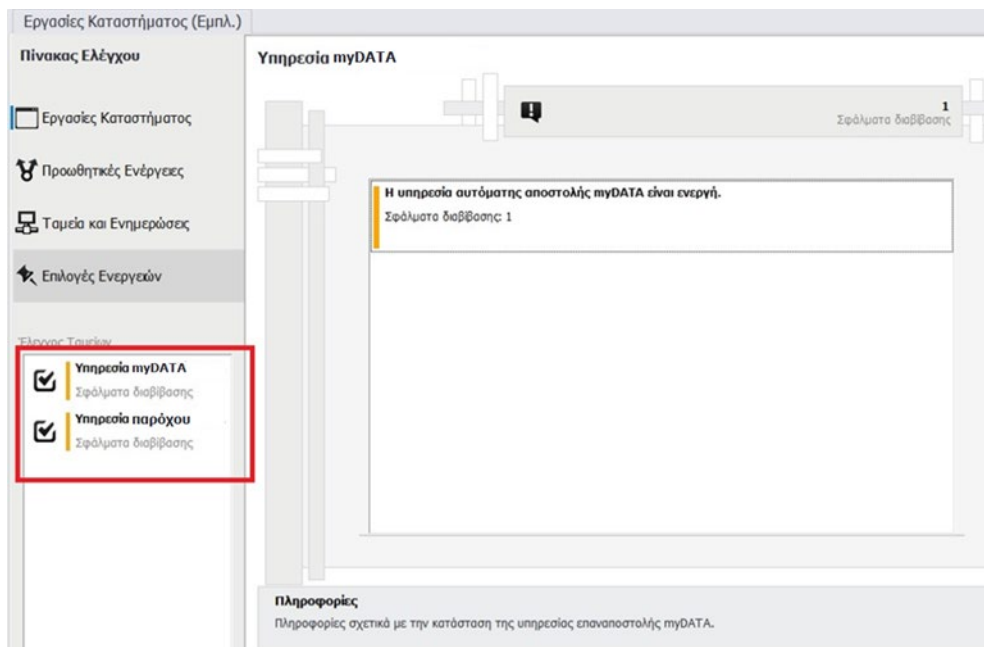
Εργασίες Καταστήματος (Εμπλ.)

Πίνακας Ελέγχου

Εργασίες Καταστήματος

Προωθητικές Ενέργειες

Ταμεία και Ενημερώσεις

Επιλογές Ενεργειών

Έλεγχος Ταμείων

Υπηρεσία myDATA
Σφάλματα διαβίβασης

Υπηρεσία παρόχου
Σφάλματα διαβίβασης

Υπηρεσία myDATA

1
Σφάλματα διαβίβασης

Η υπηρεσία αυτόματης αποστολής myDATA είναι ενεργή.
Σφάλματα διαβίβασης: 1

Πληροφορίες
Πληροφορίες σχετικά με την κατάσταση της υπηρεσίας επαναποστολής myDATA.